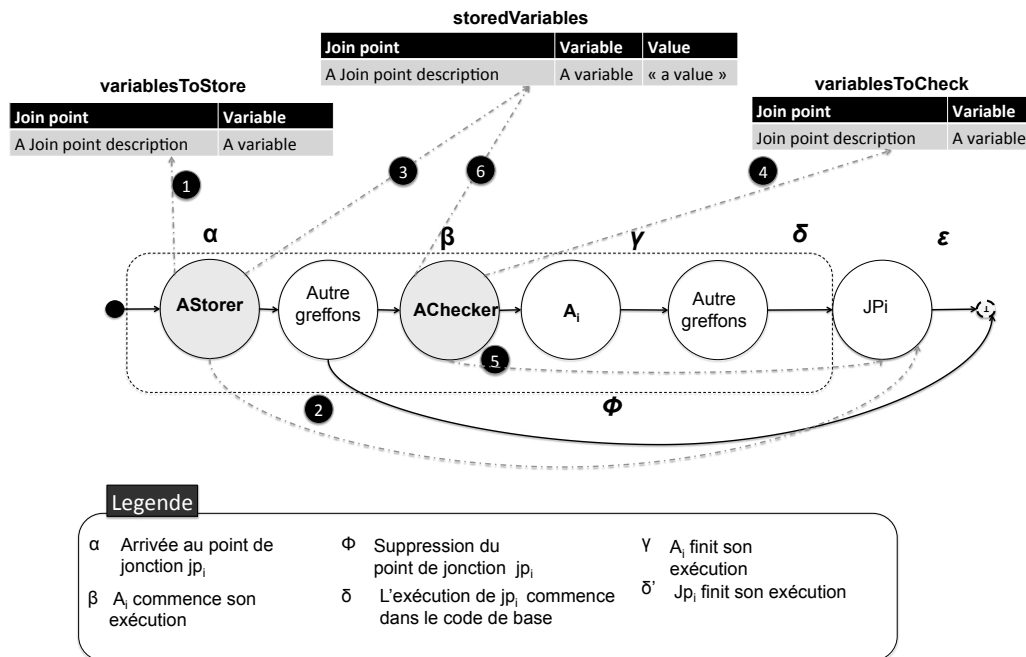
**storedVariables**

| Join point | Variable | Value |
|---|---|---|
| A Join point description | A variable | « a value » |

**variablesToStore**

| Join point | Variable |
|---|---|
| A Join point description | A variable |

**variablesToCheck**

| Join point | Variable |
|---|---|
| Join point description | A variable |

1

3

6

4

α

β

γ

δ

ε

AStorer

Autre greffons

AChecker

$A_i$

Autre greffons

JPi

5

2

Φ

Legende

α Arrivée au point de jonction $jp_i$

β $A_i$ commence son exécution

Φ Suppression du point de jonction $jp_i$

δ L'exécution de $jp_i$ commence dans le code de base

γ $A_i$ finit son exécution

δ' $Jp_i$ finit son exécution